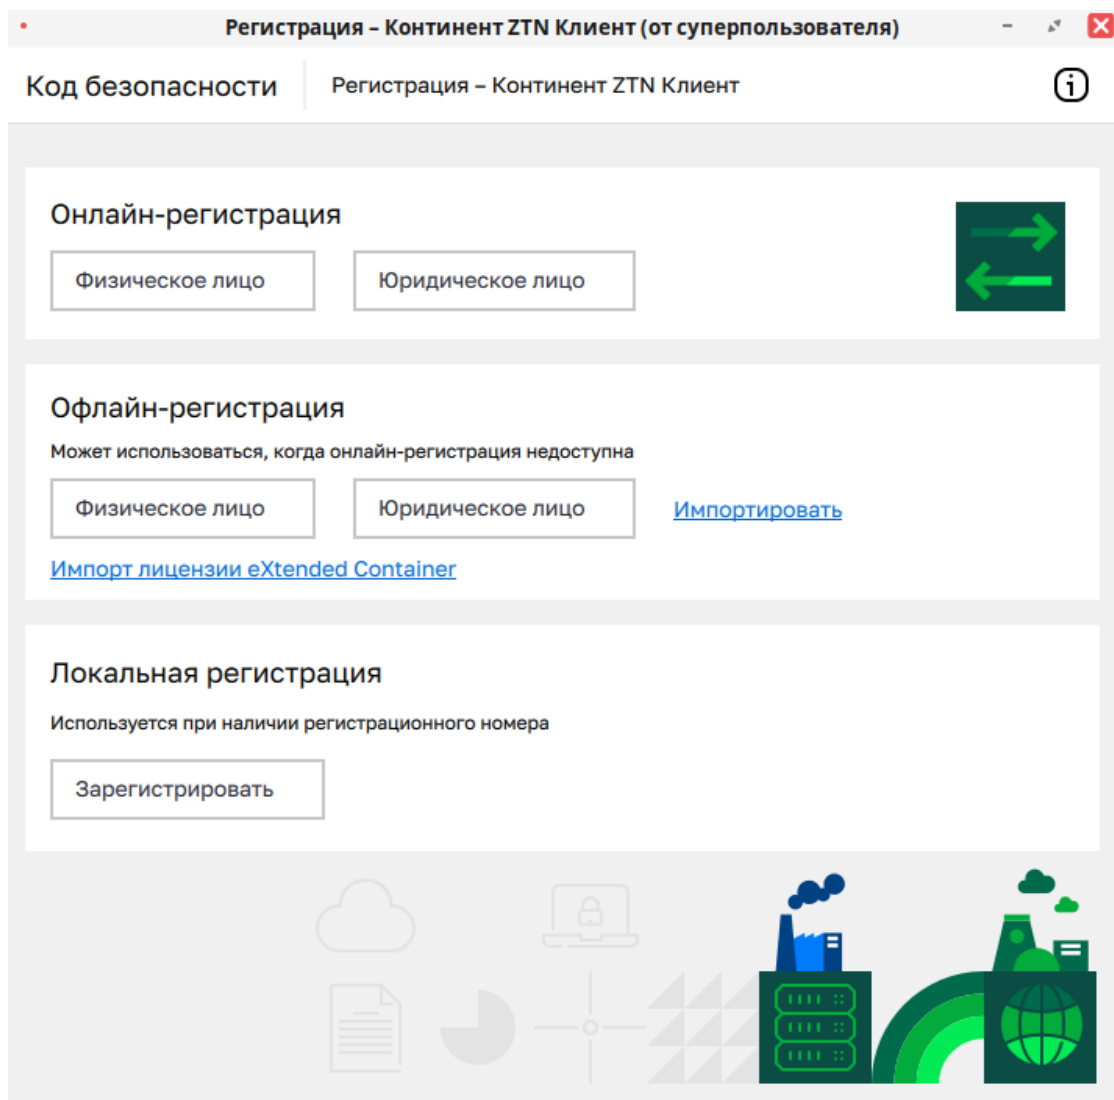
Регистрация – Континент ZTN Клиент (от суперпользователя)

Код безопасности

Регистрация – Континент ZTN Клиент

Онлайн-регистрация

Физическое лицо

Юридическое лицо

Офлайн-регистрация

Может использоваться, когда онлайн-регистрация недоступна

Физическое лицо

Юридическое лицо

Импортировать

Импорт лицензии eXtended Container

Локальная регистрация

Используется при наличии регистрационного номера

Зарегистрировать